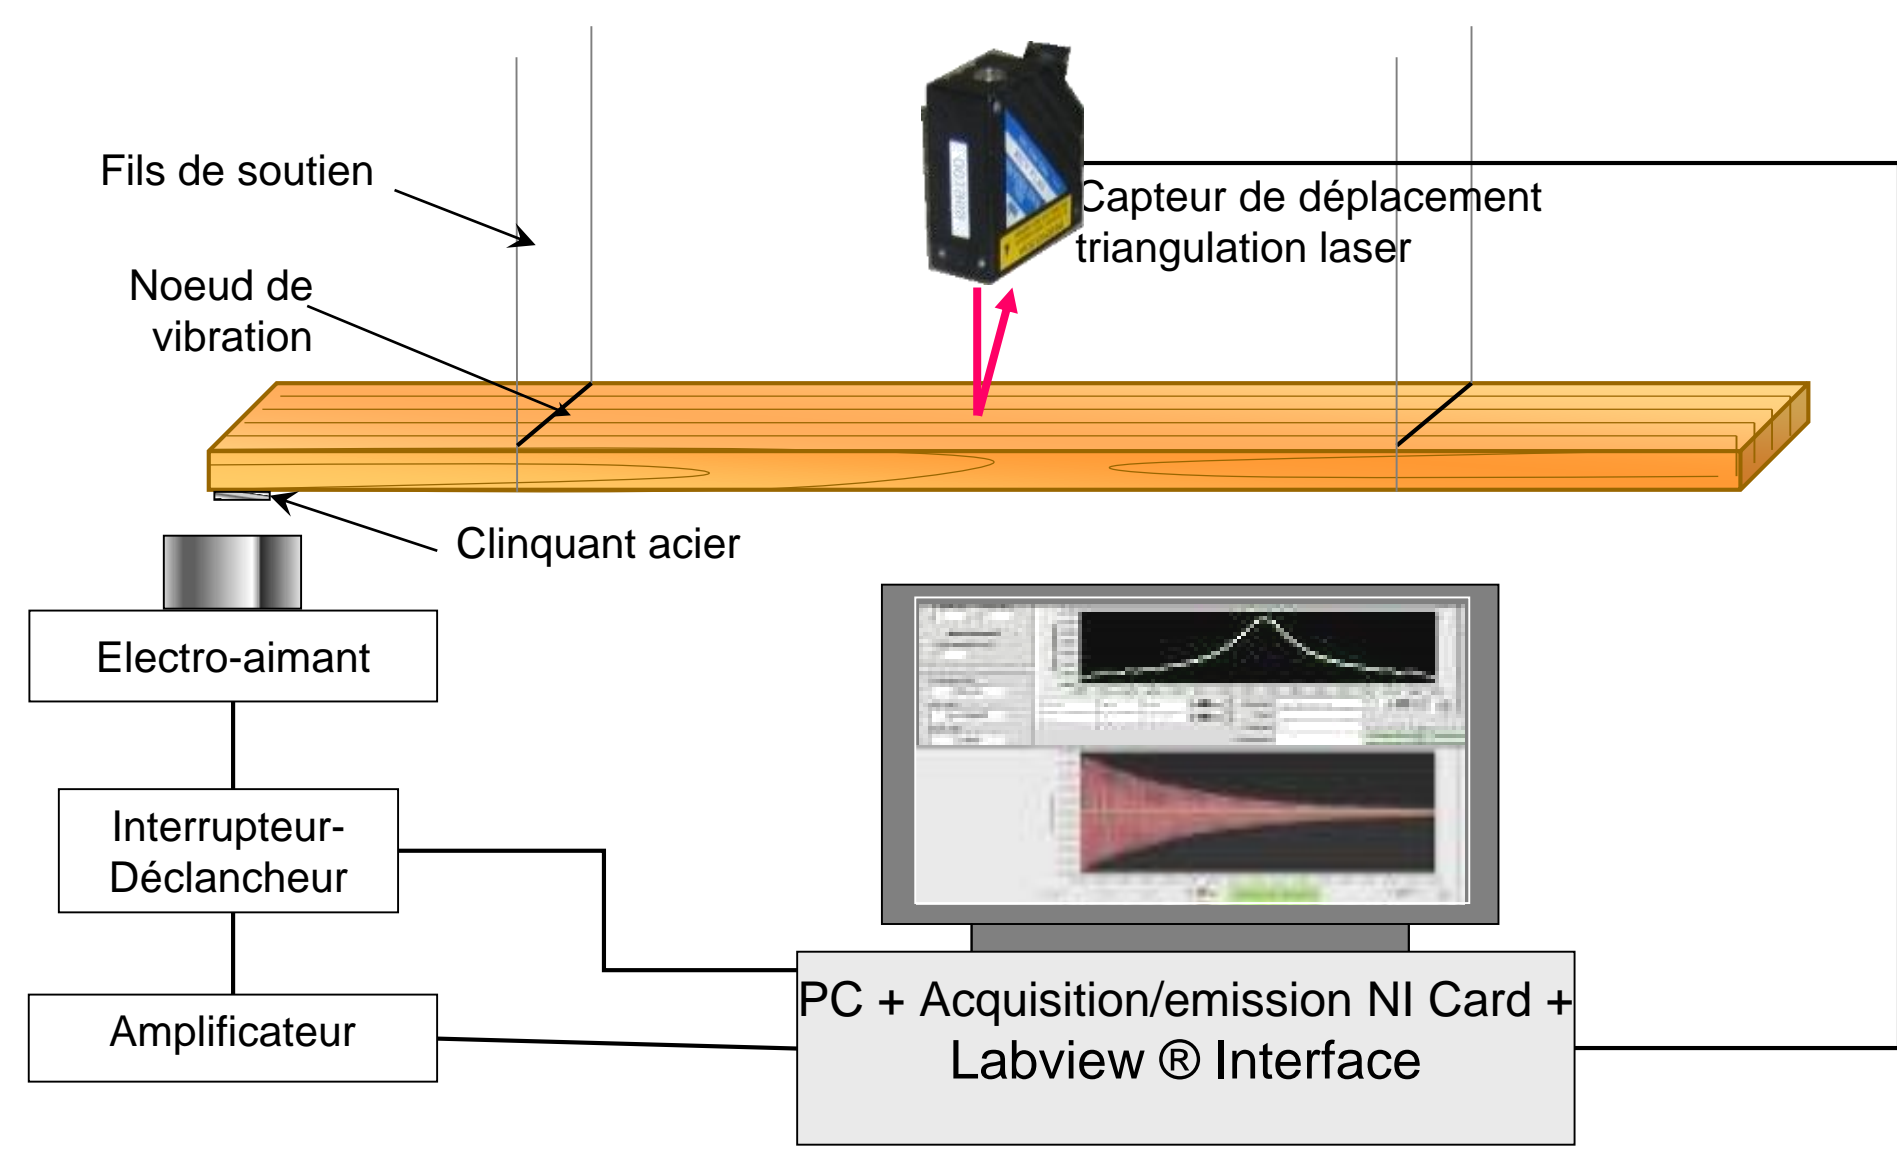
Fils de soutien

Noeud de vibration

Capteur de déplacement triangulation laser

Clinquant acier

Electro-aimant

Interrupteur-Déclancheur

Amplificateur

PC + Acquisition/emission NI Card + Labview ® Interface